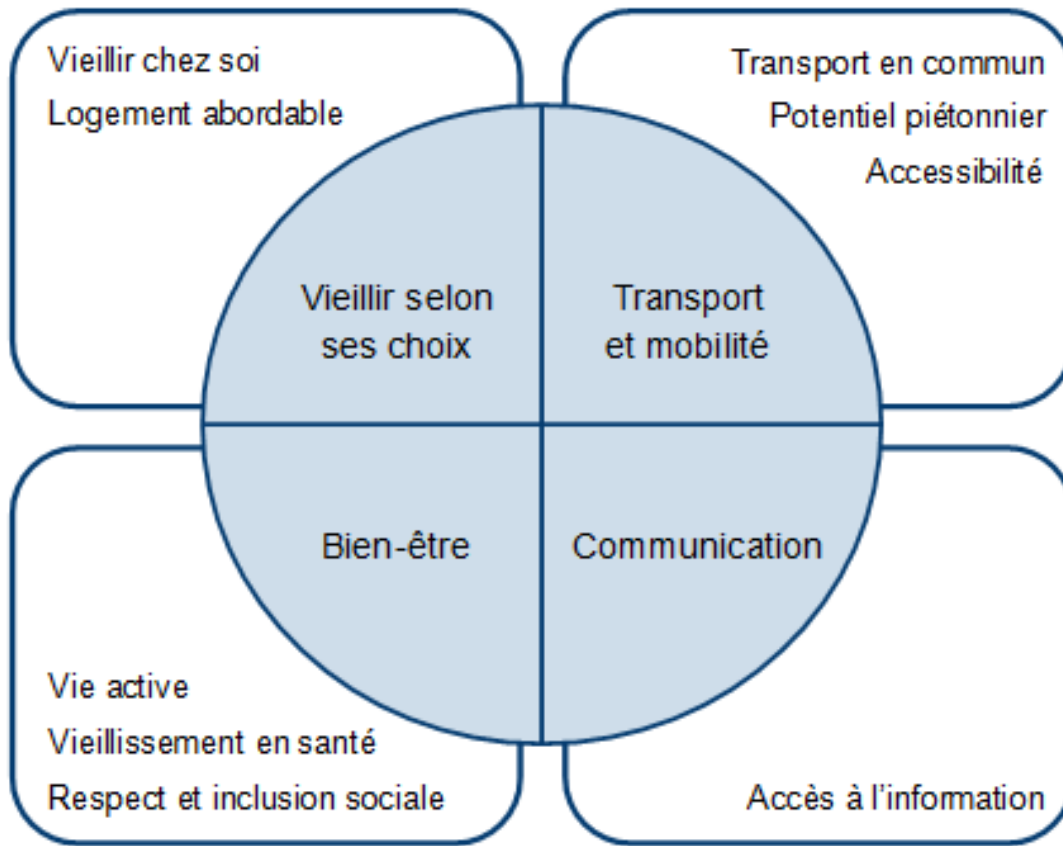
Vieillir chez soi
Logement abordable

Transport en commun
Potentiel piétonnier
Accessibilité

Vieillir selon ses choix

Transport et mobilité

Bien-être

Communication

Vie active
Vieillissement en santé
Respect et inclusion sociale

Accès à l'information